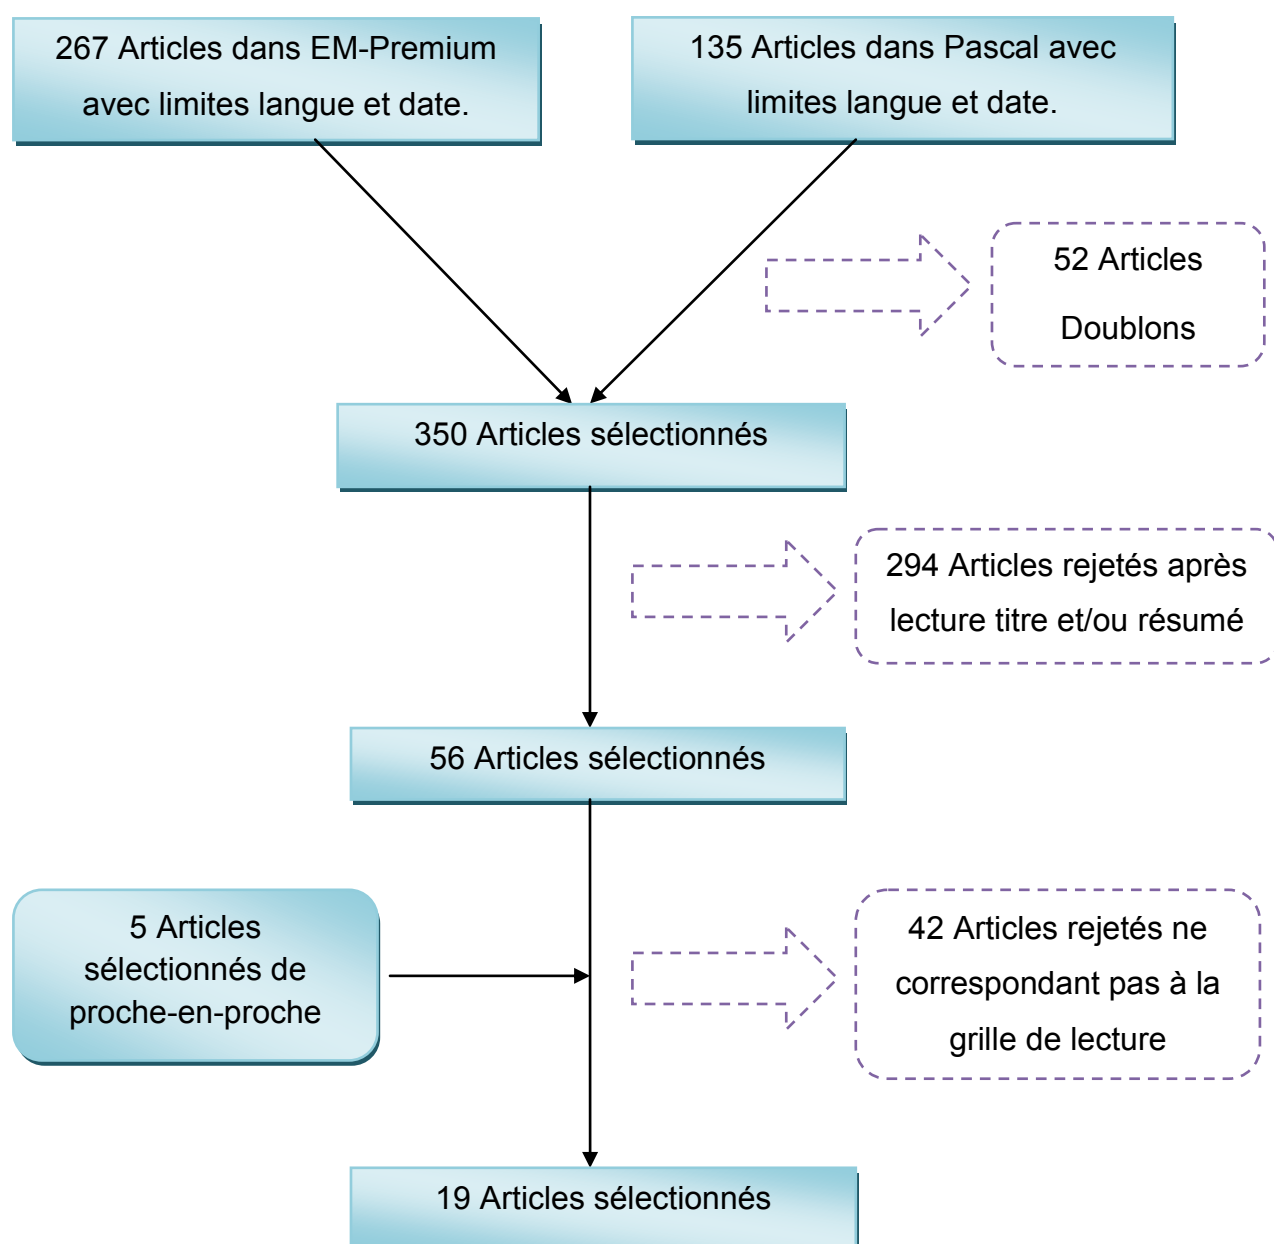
267 Articles dans EM-Premium avec limites langue et date.

135 Articles dans Pascal avec limites langue et date.

52 Articles

Doublons

350 Articles sélectionnés

294 Articles rejetés après lecture titre et/ou résumé

56 Articles sélectionnés

5 Articles sélectionnés de proche-en-proche

42 Articles rejetés ne correspondant pas à la grille de lecture

19 Articles sélectionnés